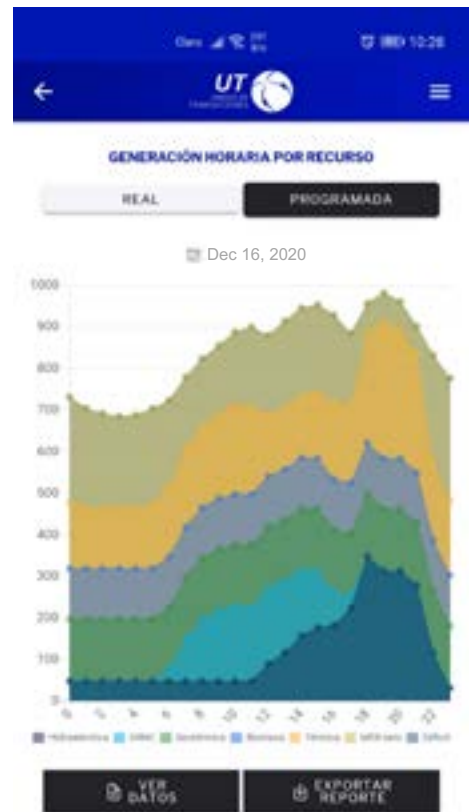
Claro 10:28

UT

GENERACIÓN HORARIA POR RECURSO

REAL

PROGRAMADA

Dec 16, 2020

1000
900
800
700
600
500
400
300
200
100
0

Hidroeléctrica Solar Geotérmica Biomasa Térmica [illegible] Eólica

VER DATOS

EXPORTAR REPORTE